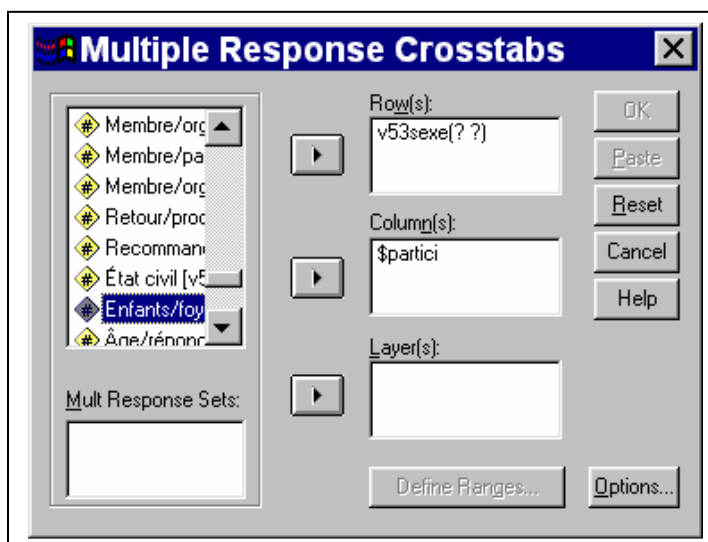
Multiple Response Crosstabs

Membre/org
Membre/pa
Membre/org
Retour/proc
Recommand
État civil [v5
Enfants/foy
Âge/répon

Mult Response Sets:

Row(s):
v53sexe(? ?)

Column(s):
$partici

Layer(s):

OK
Paste
Reset
Cancel
Help

Define Ranges...
Options...